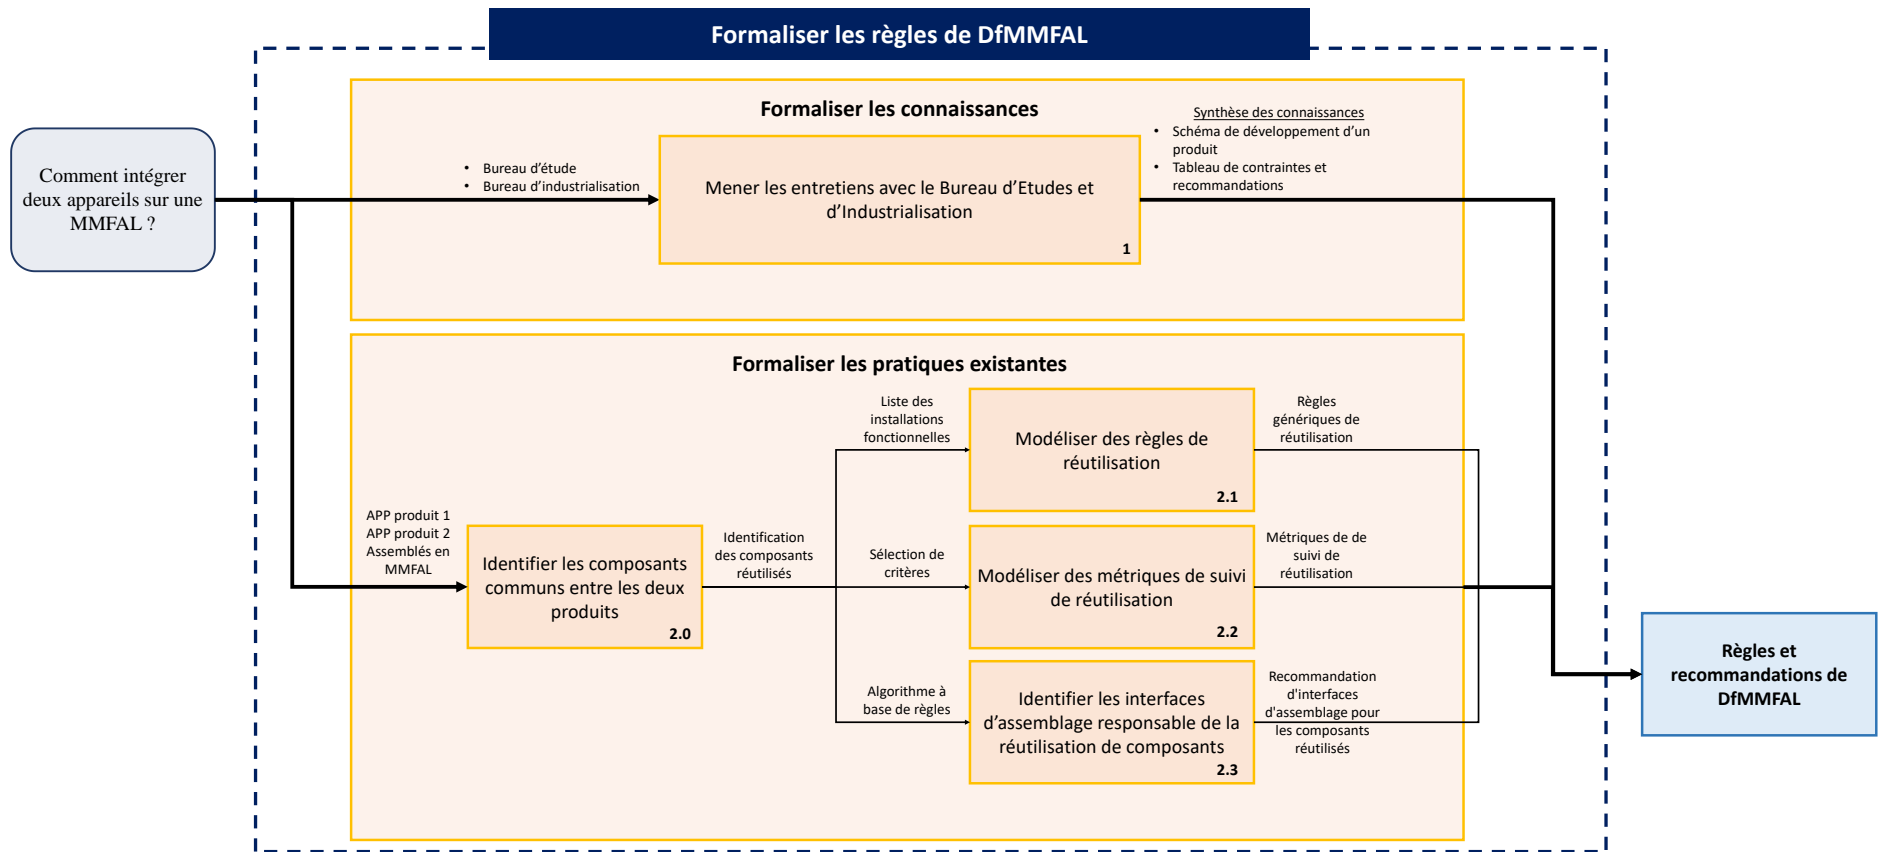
Formaliser les règles de DfMMFAL

Comment intégrer deux appareils sur une MMFAL ?

Formaliser les connaissances

• Bureau d'étude
• Bureau d'industrialisation

Mener les entretiens avec le Bureau d'Etudes et d'Industrialisation
1

Synthèse des connaissances
• Schéma de développement d'un produit
• Tableau de contraintes et recommandations

Formaliser les pratiques existantes

APP produit 1
APP produit 2
Assemblés en MMFAL

Identifier les composants communs entre les deux produits
2.0

Identification des composants réutilisés

Liste des installations fonctionnelles

Modéliser des règles de réutilisation
2.1

Règles génériques de réutilisation

Sélection de critères

Modéliser des métriques de suivi de réutilisation
2.2

Métriques de de suivi de réutilisation

Algorithme à base de règles

Identifier les interfaces d'assemblage responsable de la réutilisation de composants
2.3

Recommandation d'interfaces d'assemblage pour les composants réutilisés

Règles et recommandations de DfMMFAL